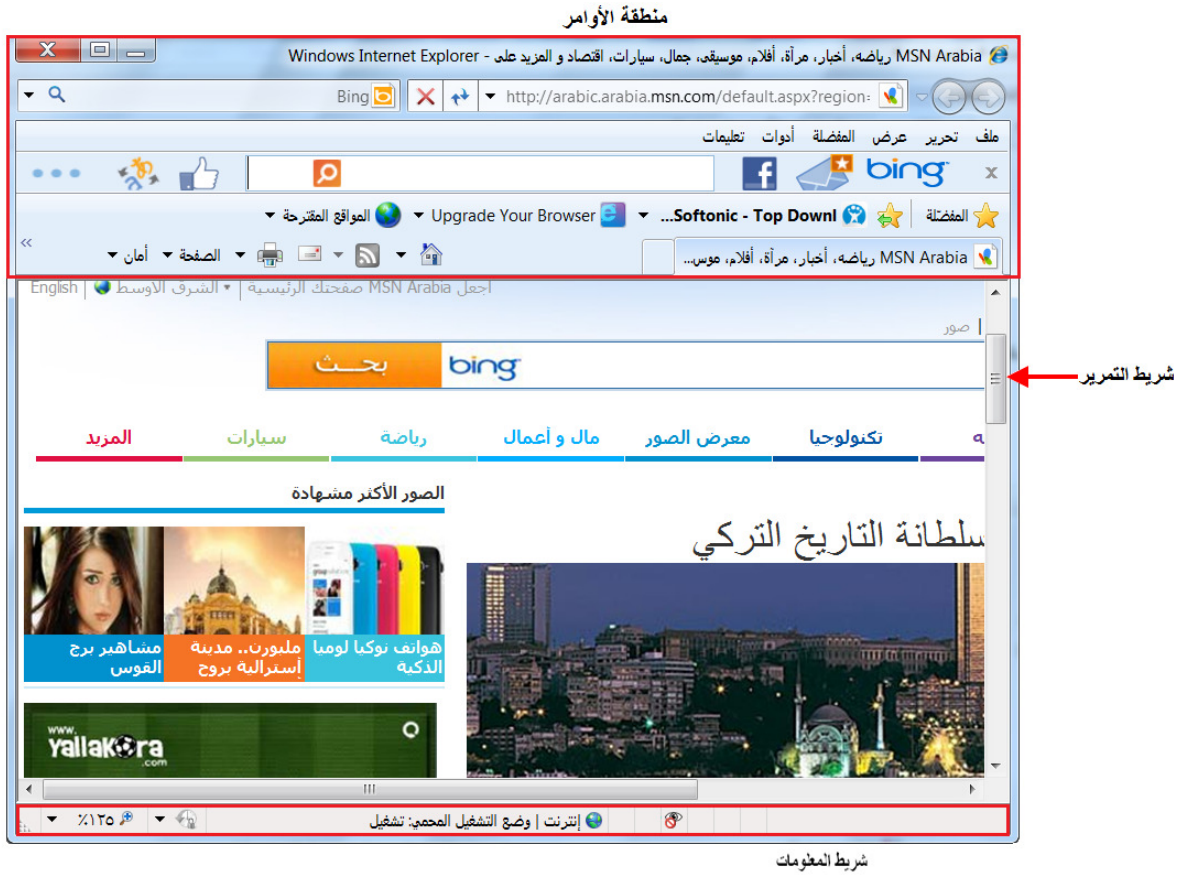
منطقة الأوامر

MSN Arabia رياضه، أخبار، مرأة، أفلام، موسيقى، جمال، سيارات، اقتصاد و المزيد على - Windows Internet Explorer

http://arabic.arabia.msn.com/default.aspx?region=

Bing

ملف تحرير عرض المفضلة أدوات تعليمات

bing

المفضلة Softonic - Top Downl... Upgrade Your Browser المواقع المقترحة

MSN Arabia رياضه، أخبار، مرأة، أفلام، موس...

الصفحة أمان

أجعل MSN Arabia صفحتك الرئيسية | الشرق الأوسط | English

صور

bing بحث

شريط التمرير

تكنولوجيا معرض الصور مال و أعمال رياضة سيارات المزيد

الصور الأكثر مشهادة

سلطانة التاريخ التركي

هواتف نوكيا لوميا الذكية

ملبورن.. مدينة أسترالية بروح

مشاهير برج القوس

www.yallakora.com

إنترنت | وضع التشغيل المحمي: تشغيل

%١٢٥

شريط المعلومات